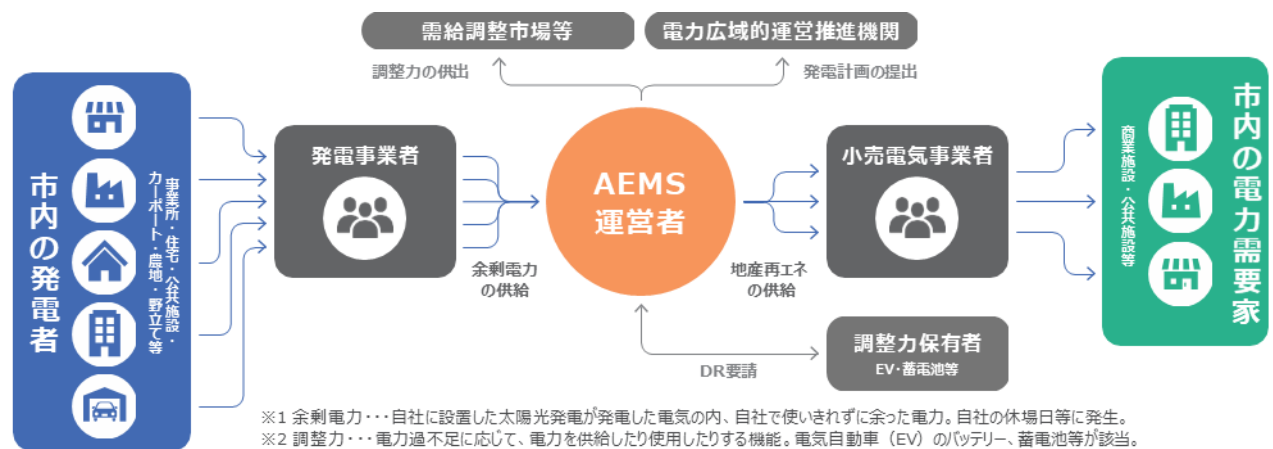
需給調整市場等

電力広域的運営推進機関

調整力の供出

発電計画の提出

市内の発電者

事業所・住宅・公共施設・カーポート・農地・野立て等

発電事業者

余剰電力の供給

AEMS運営者

地産再エネの供給

小売電気事業者

調整力保有者
EV・蓄電池等

DR要請

市内の電力需要家

商業施設・公共施設等

※1 余剰電力・・・自社に設置した太陽光発電が発電した電気の内、自社で使いきれずに余った電力。自社の休場日等に発生。
※2 調整力・・・電力過不足に応じて、電力を供給したり使用したりする機能。電気自動車（EV）のバッテリー、蓄電池等が該当。